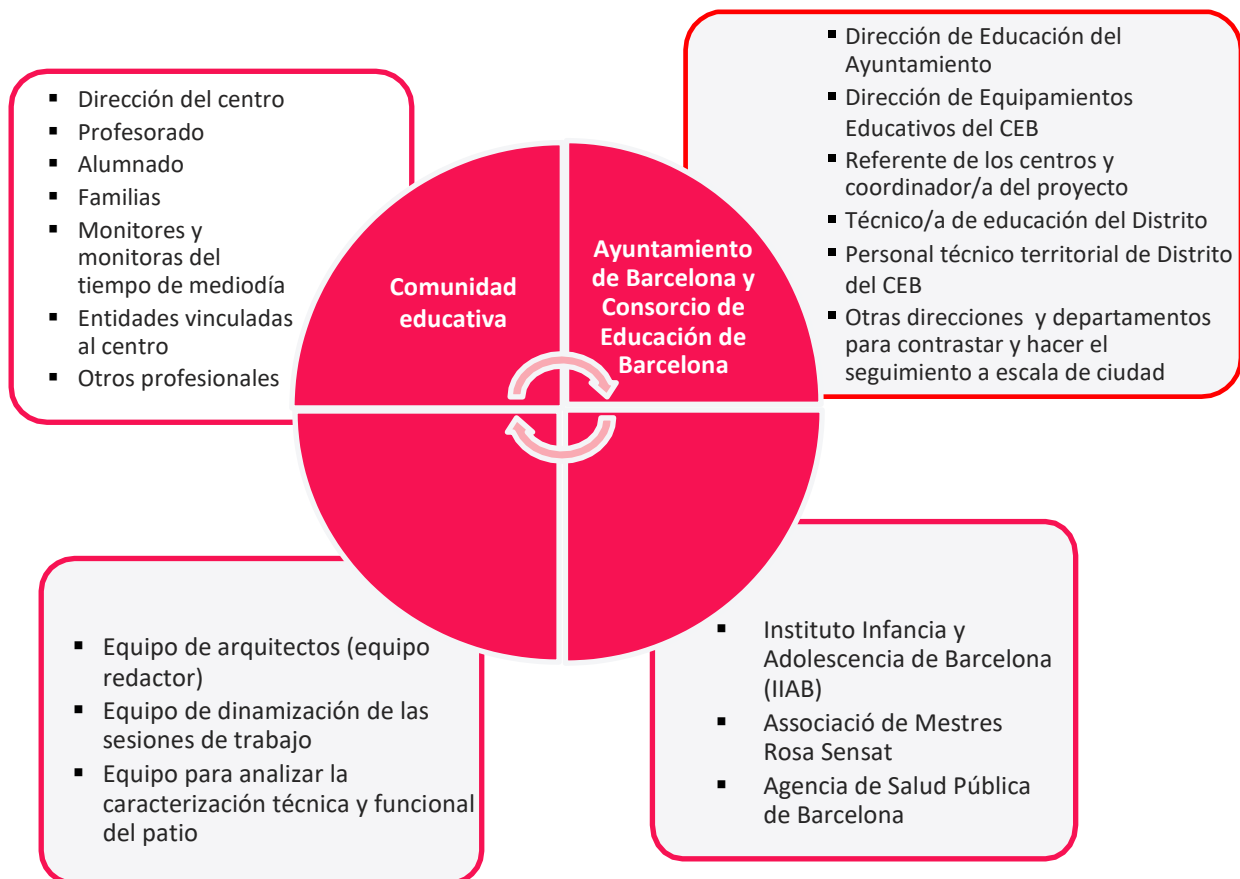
- Dirección del centro
- Profesorado
- Alumnado
- Familias
- Monitores y monitoras del tiempo de mediodía
- Entidades vinculadas al centro
- Otros profesionales

Comunidad educativa

Ayuntamiento de Barcelona y Consorcio de Educación de Barcelona

- Dirección de Educación del Ayuntamiento
- Dirección de Equipamientos Educativos del CEB
- Referente de los centros y coordinador/a del proyecto
- Técnico/a de educación del Distrito
- Personal técnico territorial de Distrito del CEB
- Otras direcciones y departamentos para contrastar y hacer el seguimiento a escala de ciudad

- Equipo de arquitectos (equipo redactor)
- Equipo de dinamización de las sesiones de trabajo
- Equipo para analizar la caracterización técnica y funcional del patio

- Instituto Infancia y Adolescencia de Barcelona (IIAB)
- Associació de Mestres Rosa Sensat
- Agencia de Salud Pública de Barcelona